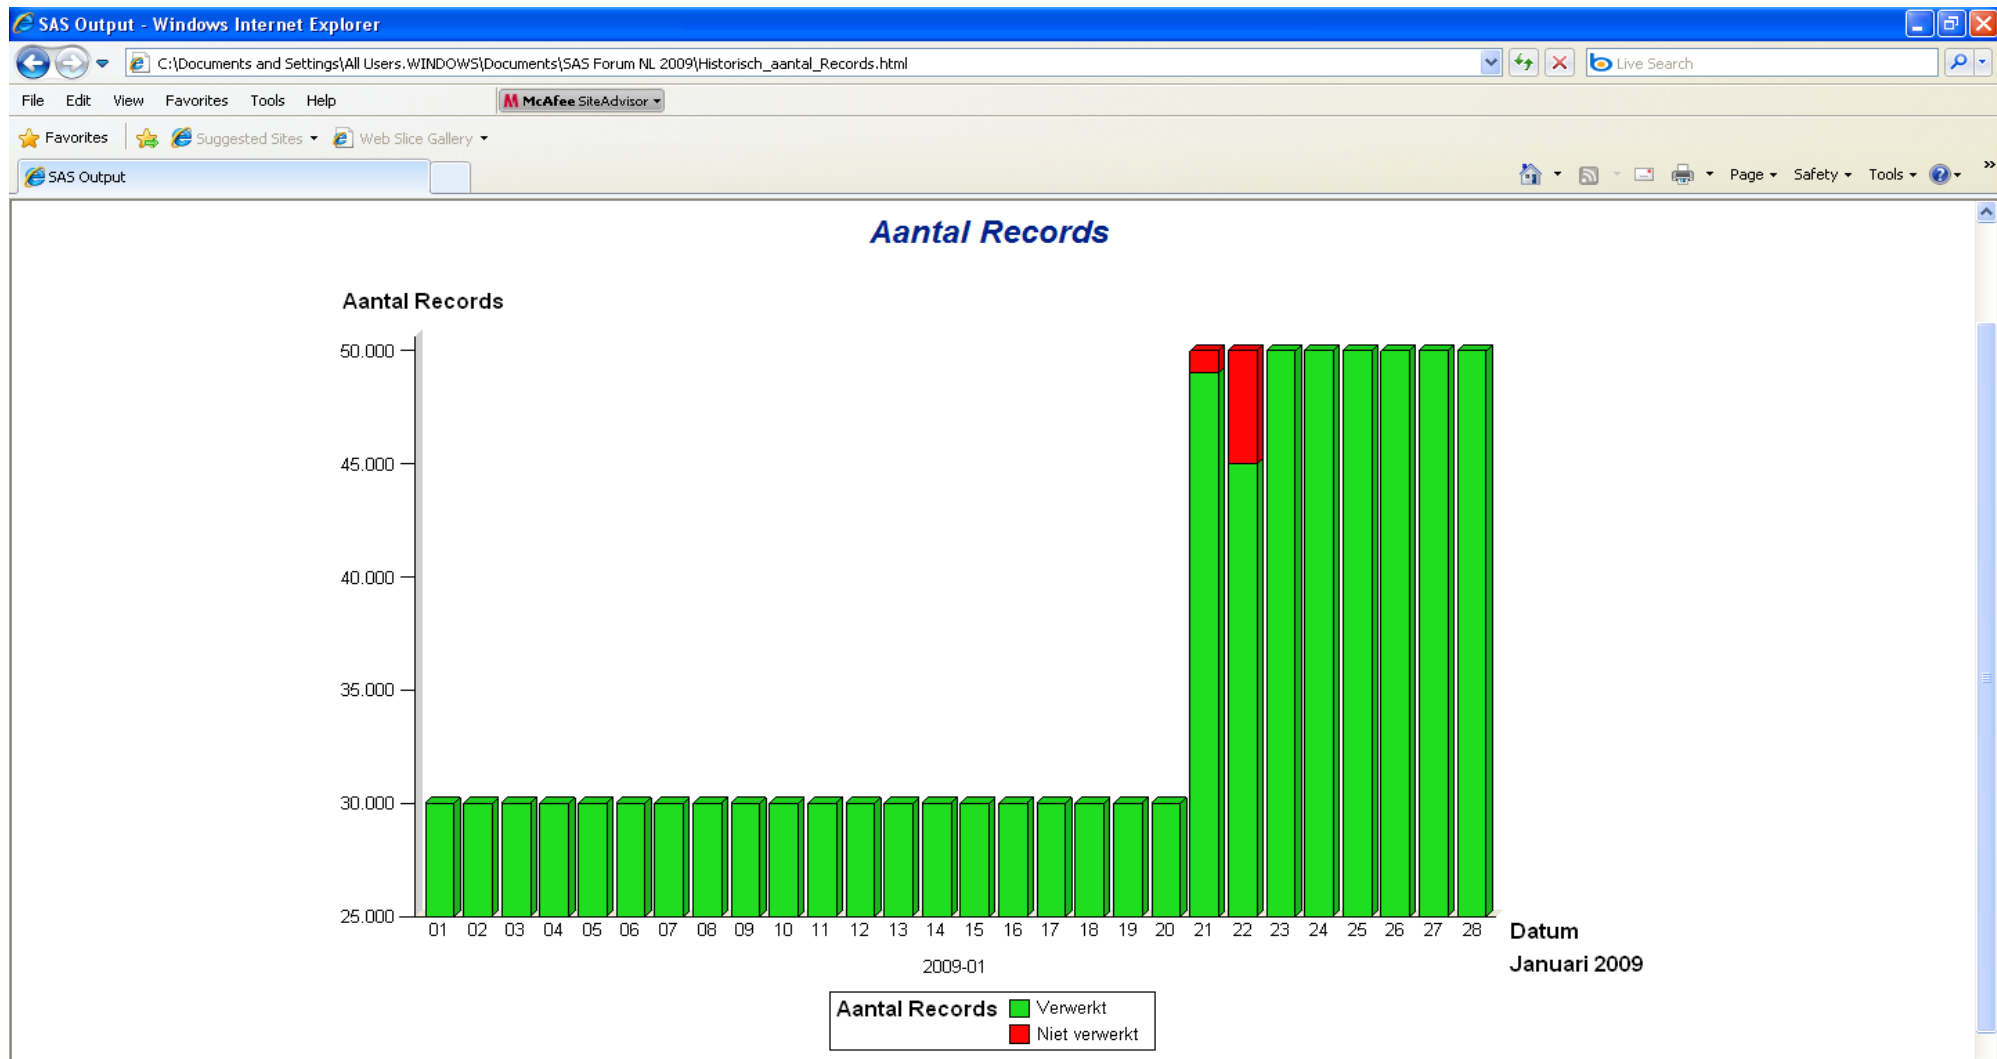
SAS Output - Windows Internet Explorer

C:\Documents and Settings\All Users.WINDOWS\Documents\SAS Forum NL 2009\Historisch_aantal_Records.html

Live Search

File Edit View Favorites Tools Help

McAfee SiteAdvisor

Favorites Suggested Sites Web Slice Gallery

SAS Output

Page Safety Tools

Aantal Records

Aantal Records

50.000
45.000
40.000
35.000
30.000
25.000

01 02 03 04 05 06 07 08 09 10 11 12 13 14 15 16 17 18 19 20 21 22 23 24 25 26 27 28

2009-01

Datum
Januari 2009

Aantal Records Verwerkt
Niet verwerkt